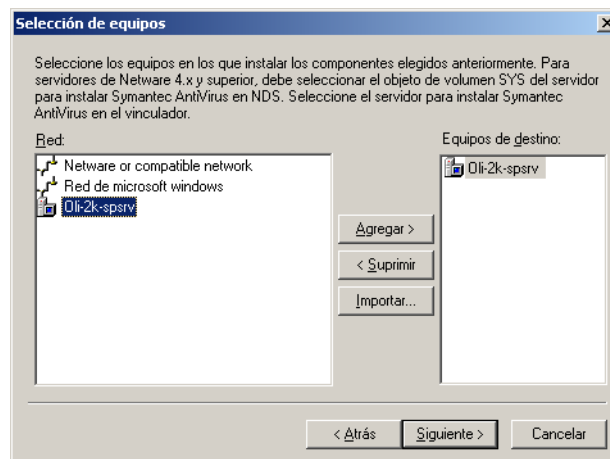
Selección de equipos

×

Seleccione los equipos en los que instalar los componentes elegidos anteriormente. Para servidores de Netware 4.x y superior, debe seleccionar el objeto de volumen SYS del servidor para instalar Symantec AntiVirus en NDS. Seleccione el servidor para instalar Symantec AntiVirus en el vinculador.

Red:

Netware or compatible network

Red de microsoft windows

Oli-2k-spsrv

Agregar >

< Suprimir

Importar...

Equipos de destino:

Oli-2k-spsrv

< Atrás

Siguiente >

Cancelar